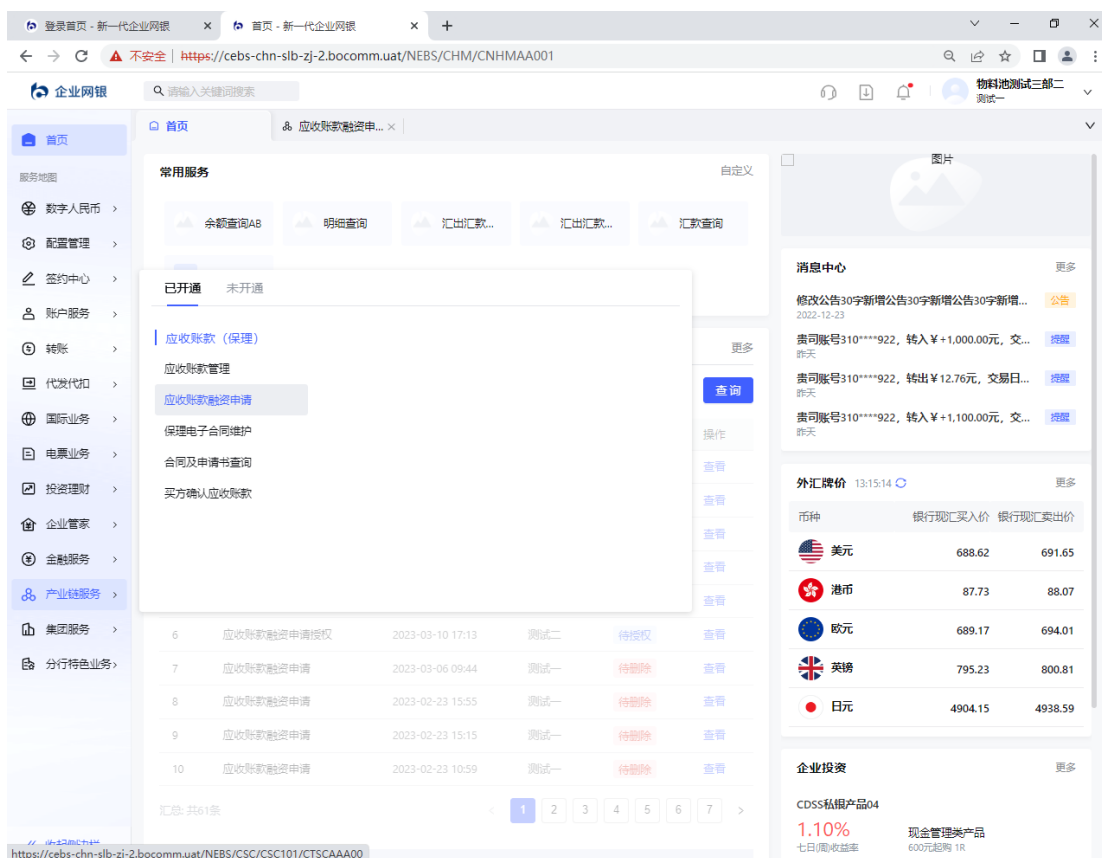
登录首页 - 新一代企业网银 ×
首页 - 新一代企业网银 ×
+

不安全 | https://cebs-chn-slb-zj-2.bocomm.uat/NEBS/CHM/CNHMAA001

企业网银
请输入关键词搜索
物料池测试三部二
测试一

首页
服务地图
数字人民币 >
配置管理 >
签约中心 >
账户服务 >
转账 >
代发代扣 >
国际业务 >
电票业务 >
投资理财 >
企业管家 >
金融服务 >
产业链服务 >
集团服务 >
分行特色业务 >

首页
应收账款融资申... ×

常用服务
自定义
余额查询AB
明细查询
汇出汇款...
汇出汇款...
汇款查询

已开通
未开通
应收账款（保理）
应收账款管理
应收账款融资申请
保理电子合同维护
合同及申请书查询
买方确认应收账款

更多
查 询
操作
查看
查看
查看
查看
查看

| 6 | 应收账款融资申请授权 | 2023-03-10 17:13 | 测试二 | 待授权 | 查看 |
|---|---|---|---|---|---|
| 7 | 应收账款融资申请 | 2023-03-06 09:44 | 测试一 | 待删除 | 查看 |
| 8 | 应收账款融资申请 | 2023-02-23 15:55 | 测试一 | 待删除 | 查看 |
| 9 | 应收账款融资申请 | 2023-02-23 15:15 | 测试一 | 待删除 | 查看 |
| 10 | 应收账款融资申请 | 2023-02-23 10:59 | 测试一 | 待删除 | 查看 |

汇总: 共61条
1 2 3 4 5 6 7 >

图片

消息中心
更多
修改公告30字新增公告30字新增公告30字新增... 公告
2022-12-23
贵司账号310****922，转入￥+1,000.00元，交... 提醒
昨天
贵司账号310****922，转出￥12.76元，交易日... 提醒
昨天
贵司账号310****922，转入￥+1,100.00元，交... 提醒
昨天

外汇牌价 13:15:14
更多

| 币种 | 银行现汇买入价 | 银行现汇卖出价 |
|---|---|---|
| 美元 | 688.62 | 691.65 |
| 港币 | 87.73 | 88.07 |
| 欧元 | 689.17 | 694.01 |
| 英镑 | 795.23 | 800.81 |
| 日元 | 4904.15 | 4938.59 |

企业投资
更多
CDSS私银产品04
1.10%
七日年化收益率
现金管理类产品
600元起购 1R

收起侧边栏
https://cebs-chn-slb-zj-2.bocomm.uat/NEBS/CSC/CSC101/CTSCAAA00